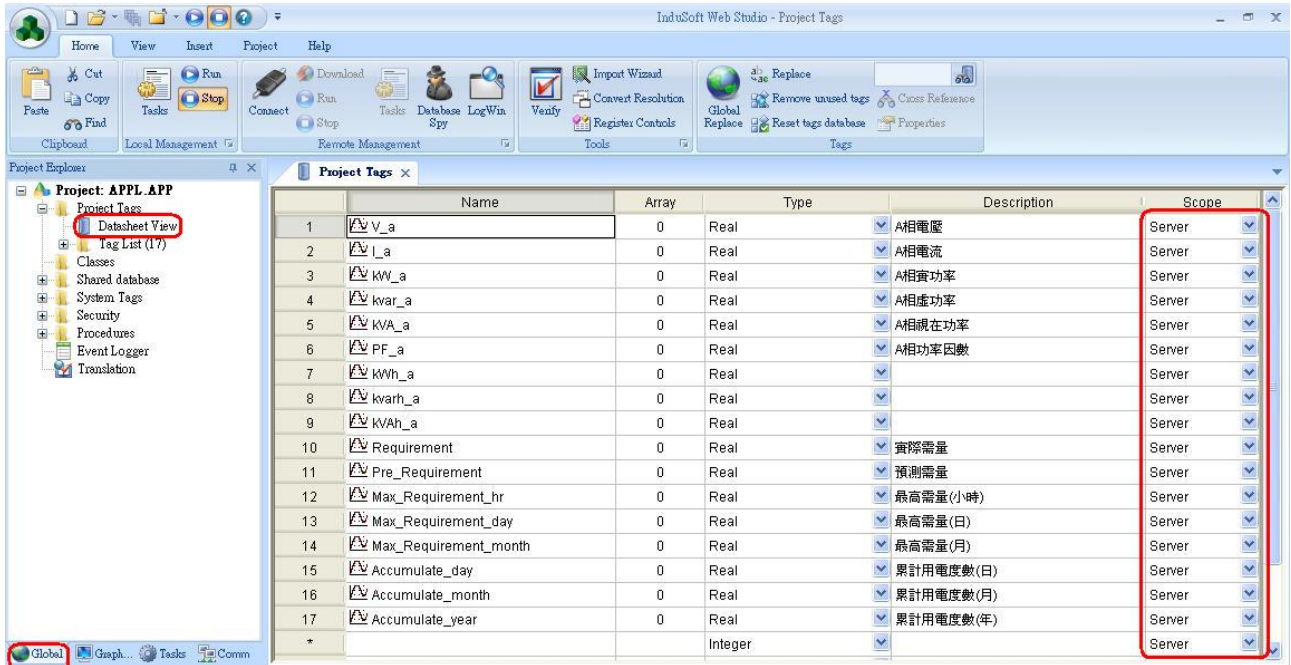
InduSoft Web Studio - Project Tags

Home View Insert Project Help

Paste Cut Copy Find Clipboard
Tasks Run Stop Local Management
Connect Download Run Stop Tasks Database Spy LogWin Remote Management
Verify Import Wizard Convert Resolution Register Controls Tools
Global Replace Replace Remove unused tags Reset tags database Cross Reference Properties Tags

Project Explorer
Project: APPL.APP
Project Tags
Datasheet View
Tag List (17)
Classes
Shared database
System Tags
Security
Procedures
Event Logger
Translation

Global Graph... Tasks Comm

Project Tags

| | Name | Array | Type | Description | Scope |
|---|---|---|---|---|---|
| 1 | V_a | 0 | Real | A相電壓 | Server |
| 2 | I_a | 0 | Real | A相電流 | Server |
| 3 | kW_a | 0 | Real | A相實功率 | Server |
| 4 | kvar_a | 0 | Real | A相虛功率 | Server |
| 5 | kVA_a | 0 | Real | A相視在功率 | Server |
| 6 | PF_a | 0 | Real | A相功率因數 | Server |
| 7 | kWh_a | 0 | Real | | Server |
| 8 | kvarh_a | 0 | Real | | Server |
| 9 | kVAh_a | 0 | Real | | Server |
| 10 | Requirement | 0 | Real | 實際需量 | Server |
| 11 | Pre_Requirement | 0 | Real | 預測需量 | Server |
| 12 | Max_Requirement_hr | 0 | Real | 最高需量(小時) | Server |
| 13 | Max_Requirement_day | 0 | Real | 最高需量(日) | Server |
| 14 | Max_Requirement_month | 0 | Real | 最高需量(月) | Server |
| 15 | Accumulate_day | 0 | Real | 累計用電度數(日) | Server |
| 16 | Accumulate_month | 0 | Real | 累計用電度數(月) | Server |
| 17 | Accumulate_year | 0 | Real | 累計用電度數(年) | Server |
| * | | | Integer | | Server |